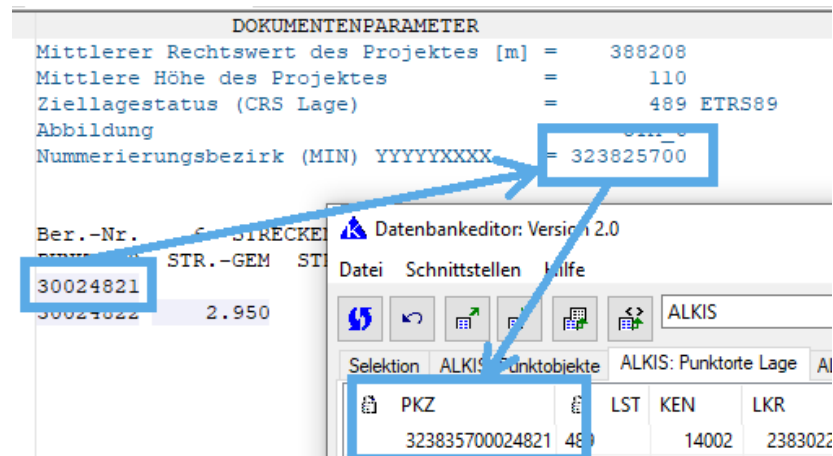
DOKUMENTENPARAMETER
Mittlerer Rechtswert des Projektes [m] = 388208
Mittlere Höhe des Projektes = 110
Ziellagestatus (CRS Lage) = 489 ETRS89
Abbildung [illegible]
Nummerierungsbezirk (MIN) YYYYYXXXX = 323825700

Ber.-Nr. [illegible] STRECKE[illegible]
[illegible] STR.-GEM ST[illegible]
30024821
30024822 2.950

Datenbankeditor: Version 2.0
Datei Schnittstellen Hilfe
ALKIS
Selektion ALKIS: Punktobjekte ALKIS: Punktorte Lage A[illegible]

| PKZ | LST | KEN | LKR |
|---|---|---|---|
| 323835700024821 | 489 | 14002 | 2383022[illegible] |